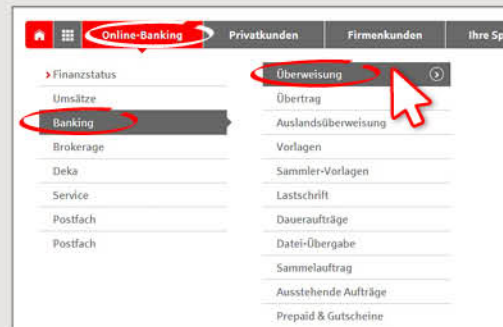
Online-Banking Privatkunden Firmenkunden Ihre Sp

› Finanzstatus
Umsätze
Banking
Brokerage
Deka
Service
Postfach
Postfach

Überweisung
Übertrag
Auslandsüberweisung
Vorlagen
Sammler-Vorlagen
Lastschrift
Daueraufträge
Datei-Übergabe
Sammelauftrag
Ausstehende Aufträge
Prepaid & Gutscheine